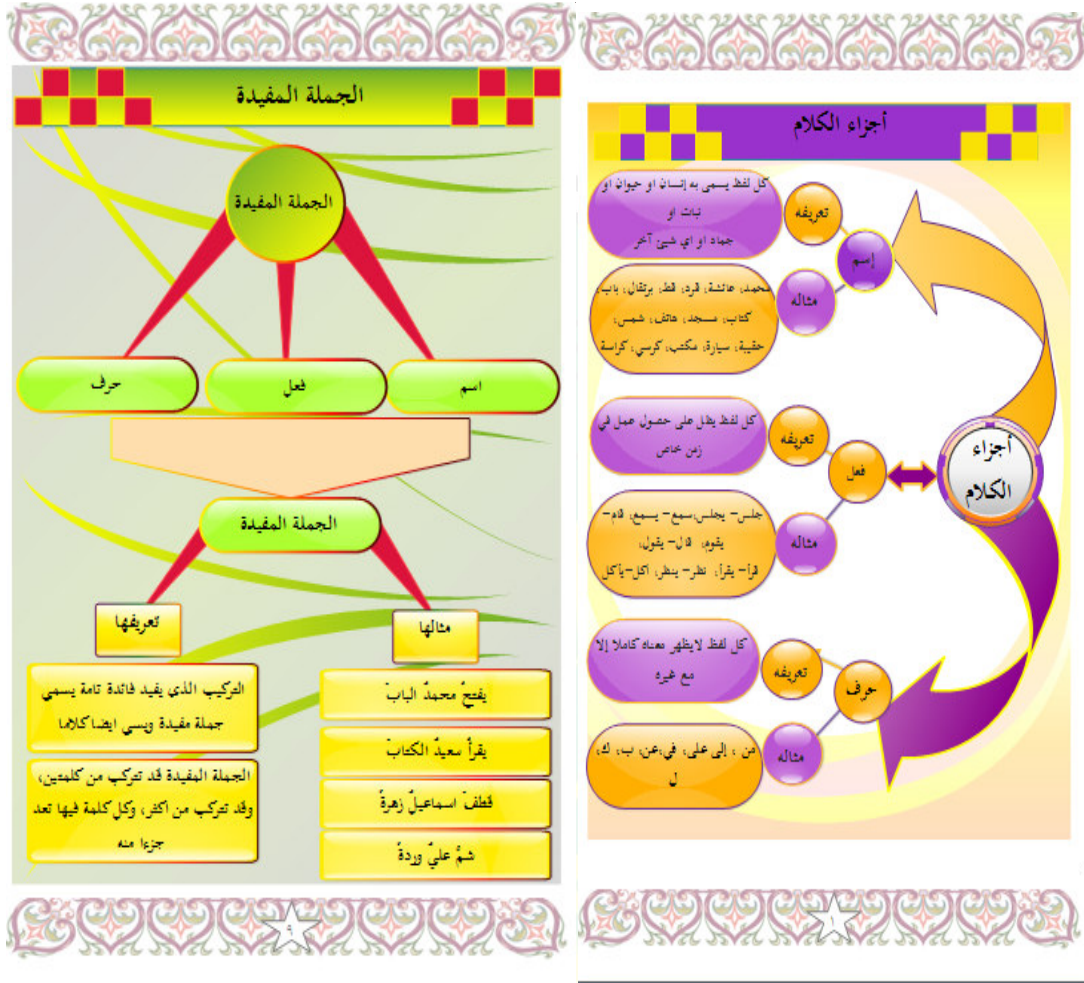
أجزاء الكلام

أجزاء الكلام

إسم

تعريفه

كل لفظ يسمى به إنسان او حيوان او نبات او جماد او اي شيئ آخر

مثاله

محمد، عائشة، قرد، قط، برتقال، باب، كتاب، مسجد، هاتف، شمس، حقيبة، سيارة، مكتب، كرسي، كراسة

فعل

تعريفه

كل لفظ يدل على حصول عمل في زمن خاص

مثاله

جلس- يجلس،سمع- يسمع، قام- يقوم، قال- يقول، قرأ- يقرأ، نظر- ينظر، اكل-يأكل

حرف

تعريفه

كل لفظ لايظهر معناه كاملا إلا مع غيره

مثاله

من ، إلى، على، في،عن، ب، ك، ل

١٠

الجملة المفيدة

الجملة المفيدة

اسم

فعل

حرف

الجملة المفيدة

تعريفها

مثالها

التركيب الذي يفيد فائدة تامة يسمى جملة مفيدة ويسمى ايضا كلاما

الجملة المفيدة قد تركب من كلمتين، وقد تركب من اكثر، وكل كلمة فيها تعد جزءا منه

يفتحُ محمدٌ البابَ

يقرأُ سعيدٌ الكتابَ

قطفَ اسماعيلُ زهرةً

شمَّ عليٌّ وردةً

٩